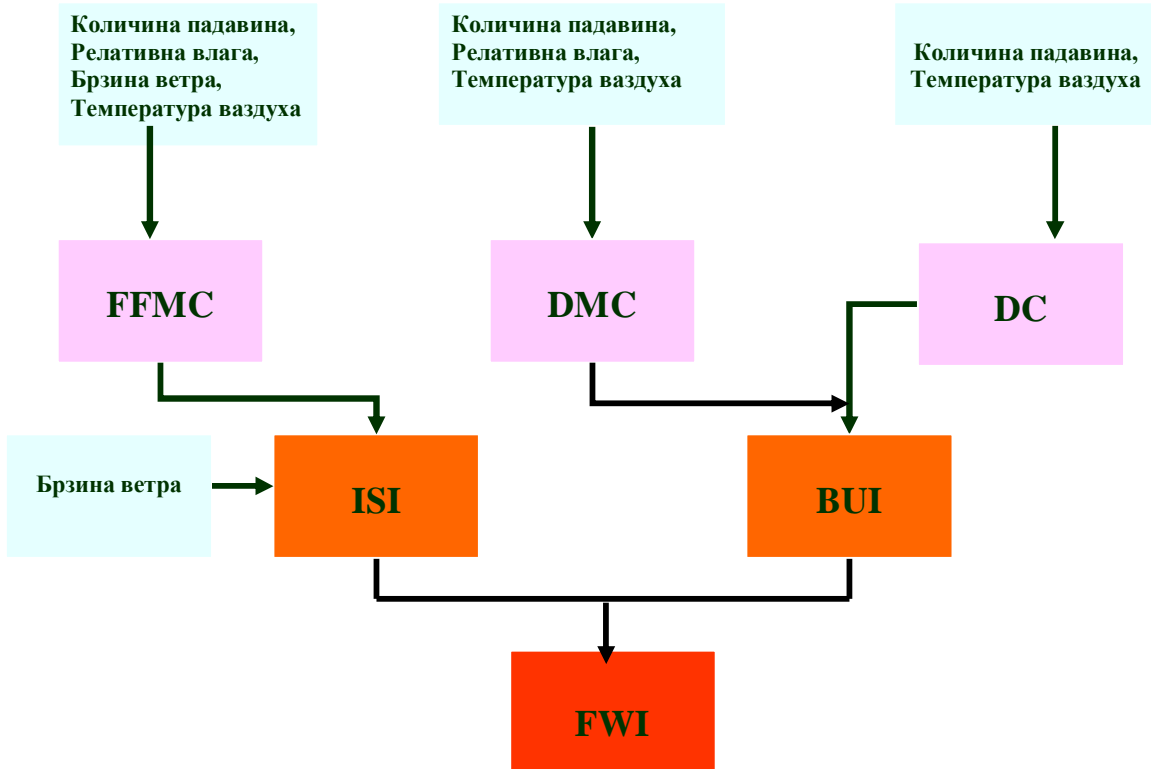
Количина падавина,
Релативна влага,
Брзина ветра,
Температура ваздуха

Количина падавина,
Релативна влага,
Температура ваздуха

Количина падавина,
Температура ваздуха

FFMC

DMC

DC

Брзина ветра

ISI

BUI

FWI